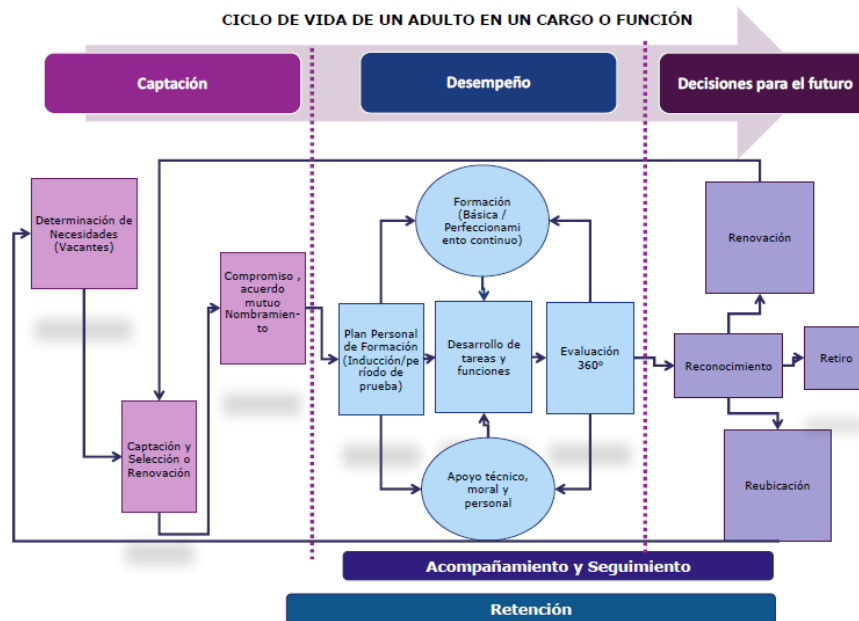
CICLO DE VIDA DE UN ADULTO EN UN CARGO O FUNCIÓN

Captación

Desempeño

Decisiones para el futuro

Determinación de Necesidades (Vacantes)

Captación y Selección o Renovación

Compromiso , acuerdo mutuo Nombramiento

Formación (Básica / Perfeccionamiento continuo)

Plan Personal de Formación (Inducción/periodo de prueba)

Desarrollo de tareas y funciones

Evaluación 360º

Apoyo técnico, moral y personal

Renovación

Reconocimiento

Retiro

Reubicación

Acompañamiento y Seguimiento

Retención